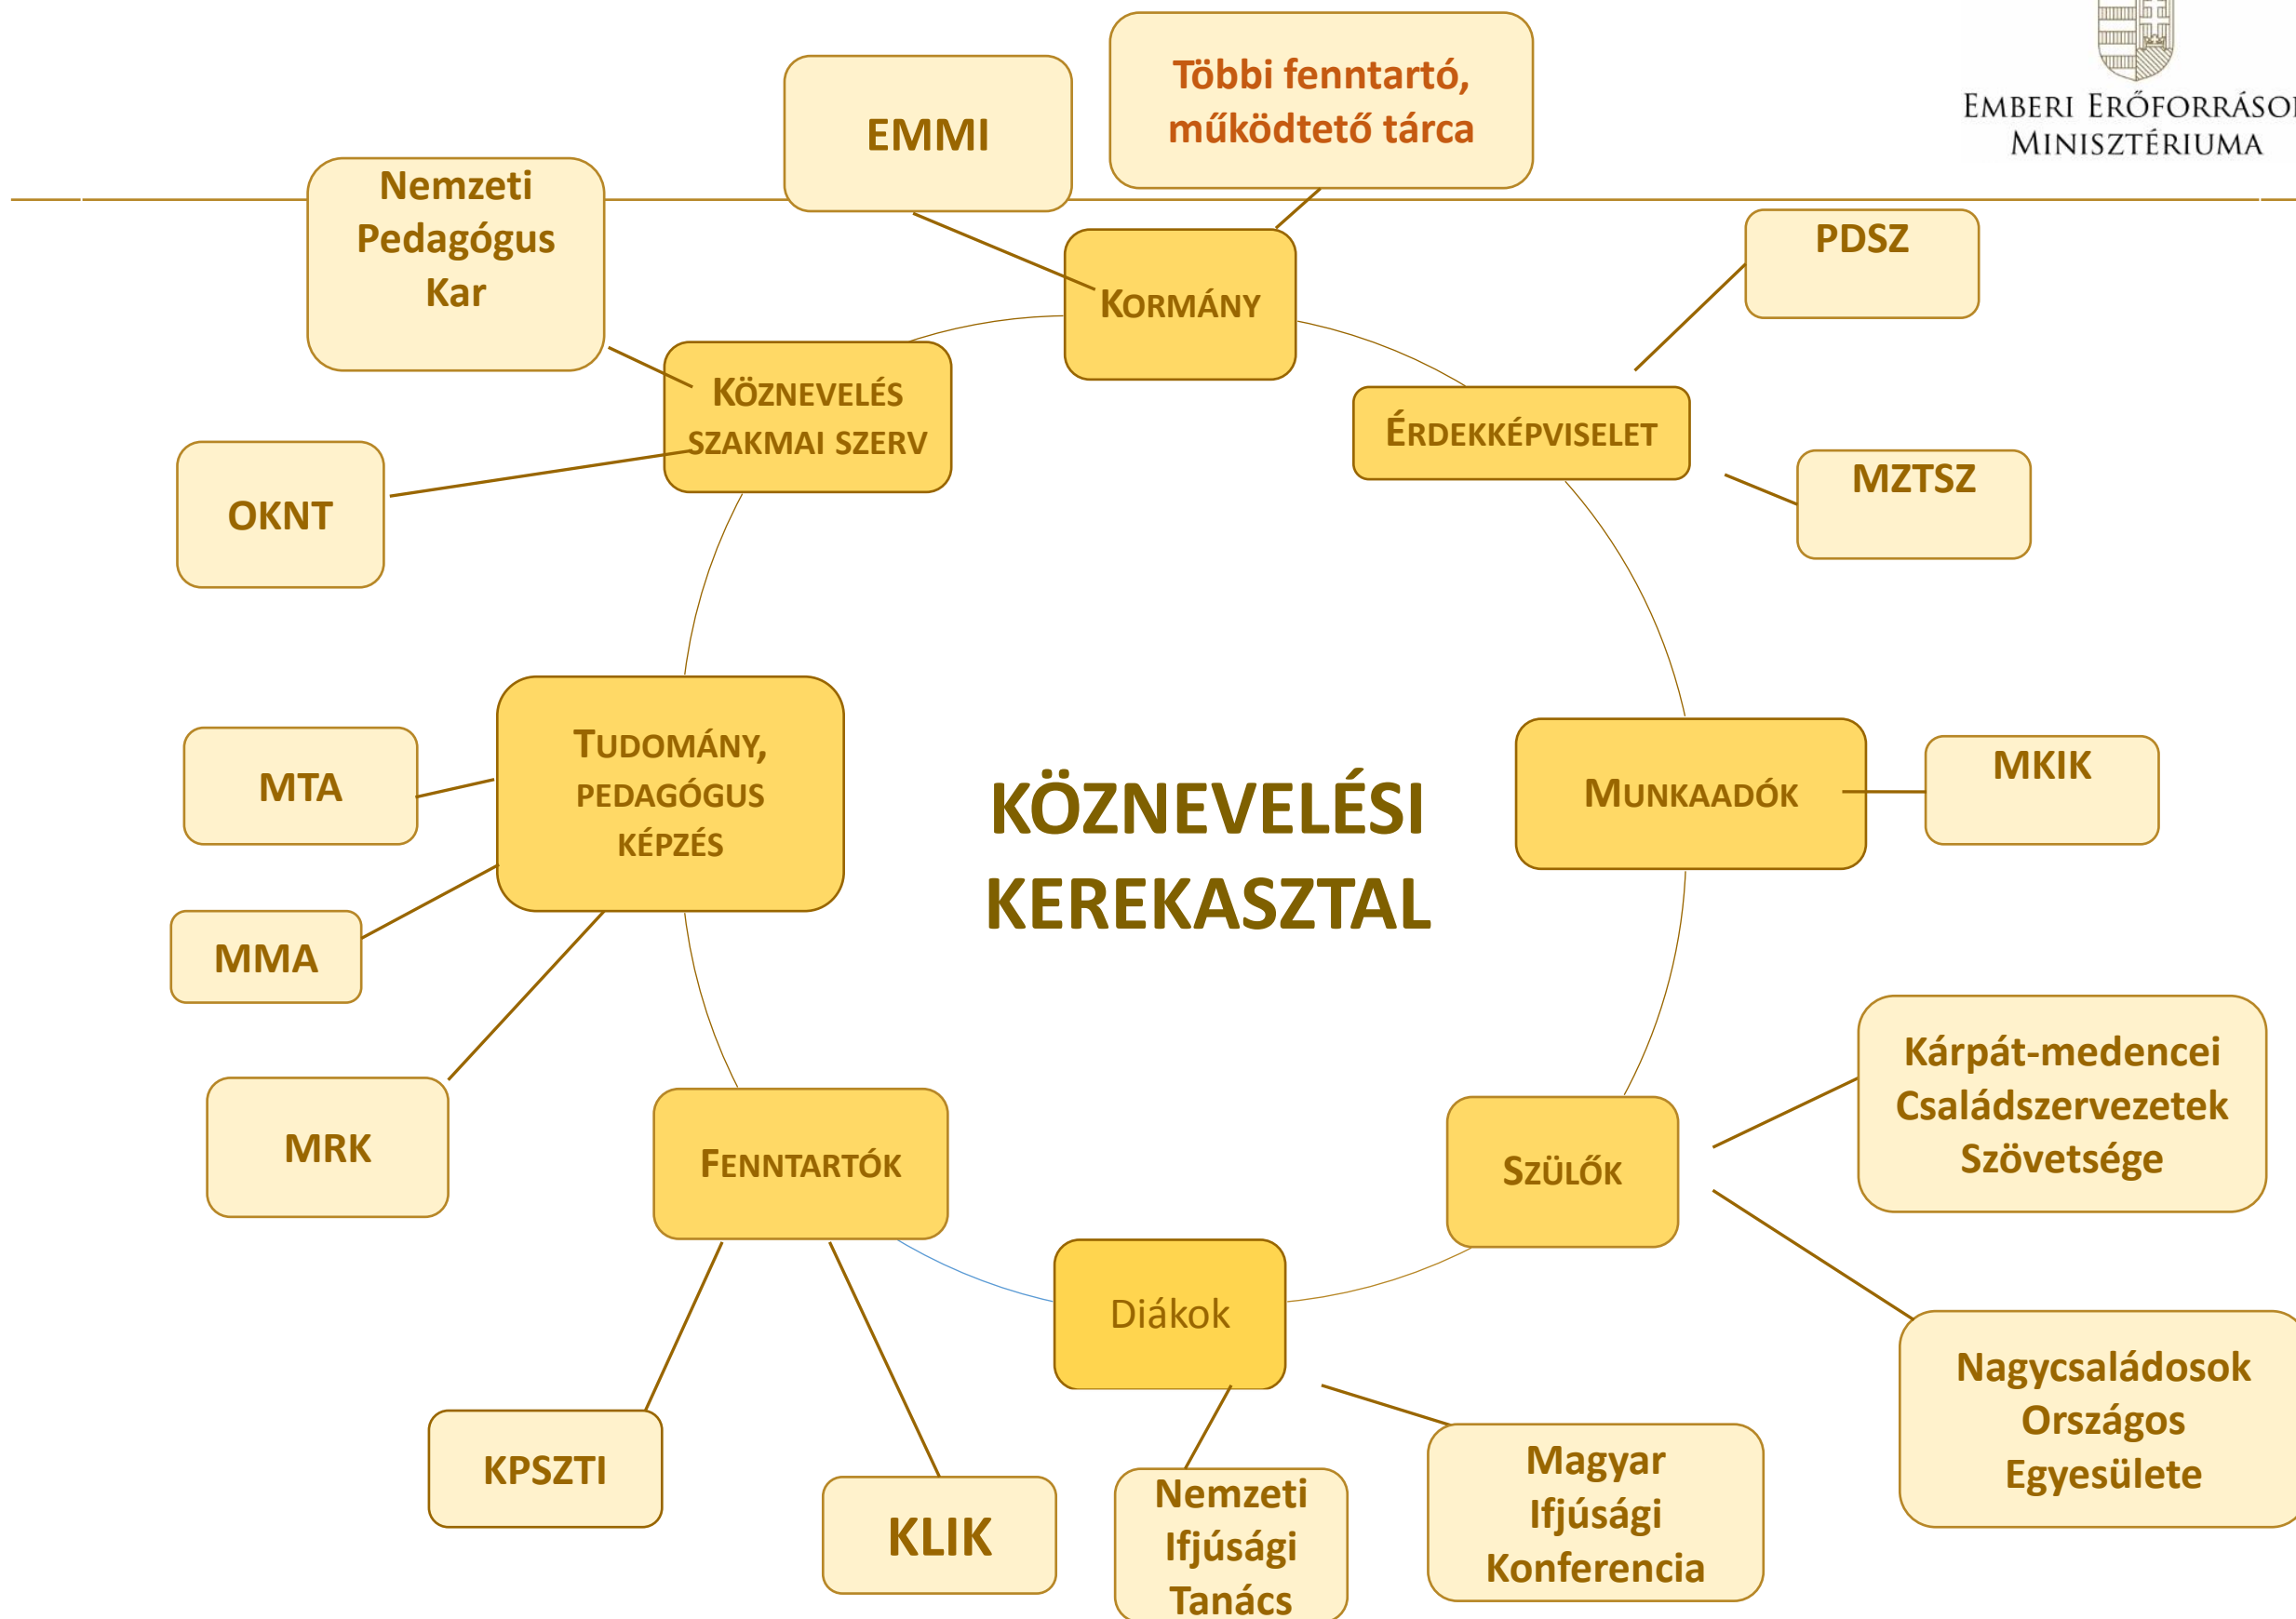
Emberi Erőforráso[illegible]
Minisztériuma

EMMI

Többi fenntartó, működtető tárca

Nemzeti Pedagógus Kar

Kormány

PDSZ

Köznevelés szakmai szerv

Érdekképviselet

OKNT

MZTSZ

Tudomány, pedagógus képzés

KÖZNEVELÉSI KEREKASZTAL

Munkaadók

MKIK

MTA

MMA

MRK

Fenntartók

Szülők

Kárpát-medencei Családszervezetek Szövetsége

Diákok

Nagycsaládosok Országos Egyesülete

KPSZTI

KLIK

Nemzeti Ifjúsági Tanács

Magyar Ifjúsági Konferencia